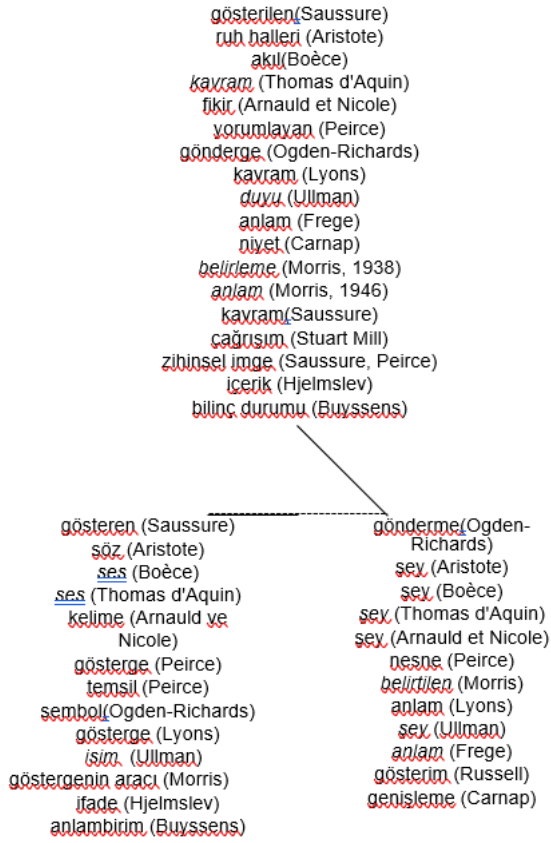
gösterilen(Saussure)
ruh halleri (Aristote)
akıl(Boèce)
*kavram* (Thomas d'Aquin)
fikir (Arnauld et Nicole)
yorumlayan (Peirce)
gönderge (Ogden-Richards)
kavram (Lyons)
*duyu* (Ullman)
anlam (Frege)
niyet (Carnap)
*belirleme* (Morris, 1938)
*anlam* (Morris, 1946)
kavram(Saussure)
çağrışım (Stuart Mill)
zihinsel imge (Saussure, Peirce)
içerik (Hjelmslev)
bilinç durumu (Buyssens)

gösteren (Saussure)
söz (Aristote)
*ses* (Boèce)
*ses* (Thomas d'Aquin)
kelime (Arnauld ve Nicole)
gösterge (Peirce)
temsil (Peirce)
sembol(Ogden-Richards)
gösterge (Lyons)
*isim* (Ullman)
göstergenin aracı (Morris)
ifade (Hjelmslev)
anlambirim (Buyssens)

gönderme(Ogden-Richards)
şey (Aristote)
şey (Boèce)
*şey* (Thomas d'Aquin)
şey (Arnauld et Nicole)
nesne (Peirce)
*belirtilen* (Morris)
anlam (Lyons)
*şey* (Ullman)
*anlam* (Frege)
gösterim (Russell)
genişleme (Carnap)